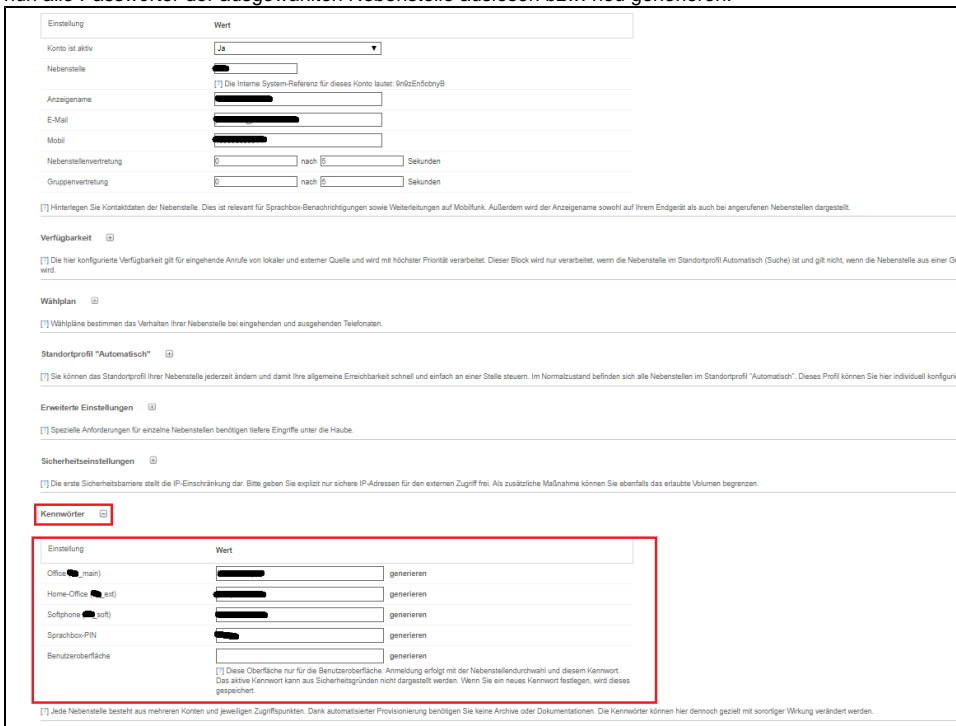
| Einstellung | Wert |
|---|---|
| Konto ist aktiv | Ja |
| Nebenstelle | [?] Die Interne System-Referenz für dieses Konto lautet: 9n9zEn5cbnyB |
| Anzeigename | |
| E-Mail | |
| Mobil | |
| Nebenstellenvertretung | 0 nach 5 Sekunden |
| Gruppenvertretung | 0 nach 5 Sekunden |

[?] Hinterlegen Sie Kontaktdaten der Nebenstelle. Dies ist relevant für Sprachbox-Benachrichtigungen sowie Weiterleitungen auf Mobilfunk. Außerdem wird der Anzeigename sowohl auf Ihrem Endgerät als auch bei angerufenen Nebenstellen dargestellt.

Verfügbarkeit ⊞

[?] Die hier konfigurierte Verfügbarkeit gilt für eingehende Anrufe von lokaler und externer Quelle und wird mit höchster Priorität verarbeitet. Dieser Block wird nur verarbeitet, wenn die Nebenstelle im Standortprofil Automatisch (Suche) ist und gilt nicht, wenn die Nebenstelle aus einer G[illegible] wird.

Wählplan ⊞

[?] Wählpläne bestimmen das Verhalten Ihrer Nebenstelle bei eingehenden und ausgehenden Telefonaten.

Standortprofil "Automatisch" ⊞

[?] Sie können das Standortprofil Ihrer Nebenstelle jederzeit ändern und damit Ihre allgemeine Erreichbarkeit schnell und einfach an einer Stelle steuern. Im Normalzustand befinden sich alle Nebenstellen im Standortprofil "Automatisch". Dieses Profil können Sie hier individuell konfiguri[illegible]

Erweiterte Einstellungen ⊞

[?] Spezielle Anforderungen für einzelne Nebenstellen benötigen tiefere Eingriffe unter die Haube.

Sicherheitseinstellungen ⊞

[?] Die erste Sicherheitsbarriere stellt die IP-Einschränkung dar. Bitte geben Sie explizit nur sichere IP-Adressen für den externen Zugriff frei. Als zusätzliche Maßnahme können Sie ebenfalls das erlaubte Volumen begrenzen.

Kennwörter ⊟

| Einstellung | Wert |
|---|---|
| Office ([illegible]_main) | generieren |
| Home-Office ([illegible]_ext) | generieren |
| Softphone ([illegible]_soft) | generieren |
| Sprachbox-PIN | generieren |
| Benutzeroberfläche | generieren |

[?] Diese Oberfläche nur für die Benutzeroberfläche. Anmeldung erfolgt mit der Nebenstellendurchwahl und diesem Kennwort. Das aktive Kennwort kann aus Sicherheitsgründen nicht dargestellt werden. Wenn Sie ein neues Kennwort festlegen, wird dieses gespeichert.

[?] Jede Nebenstelle besteht aus mehreren Konten und jeweiligen Zugriffspunkten. Dank automatisierter Provisionierung benötigen Sie keine Archive oder Dokumentationen. Die Kennwörter können hier dennoch gezielt mit sofortiger Wirkung verändert werden.